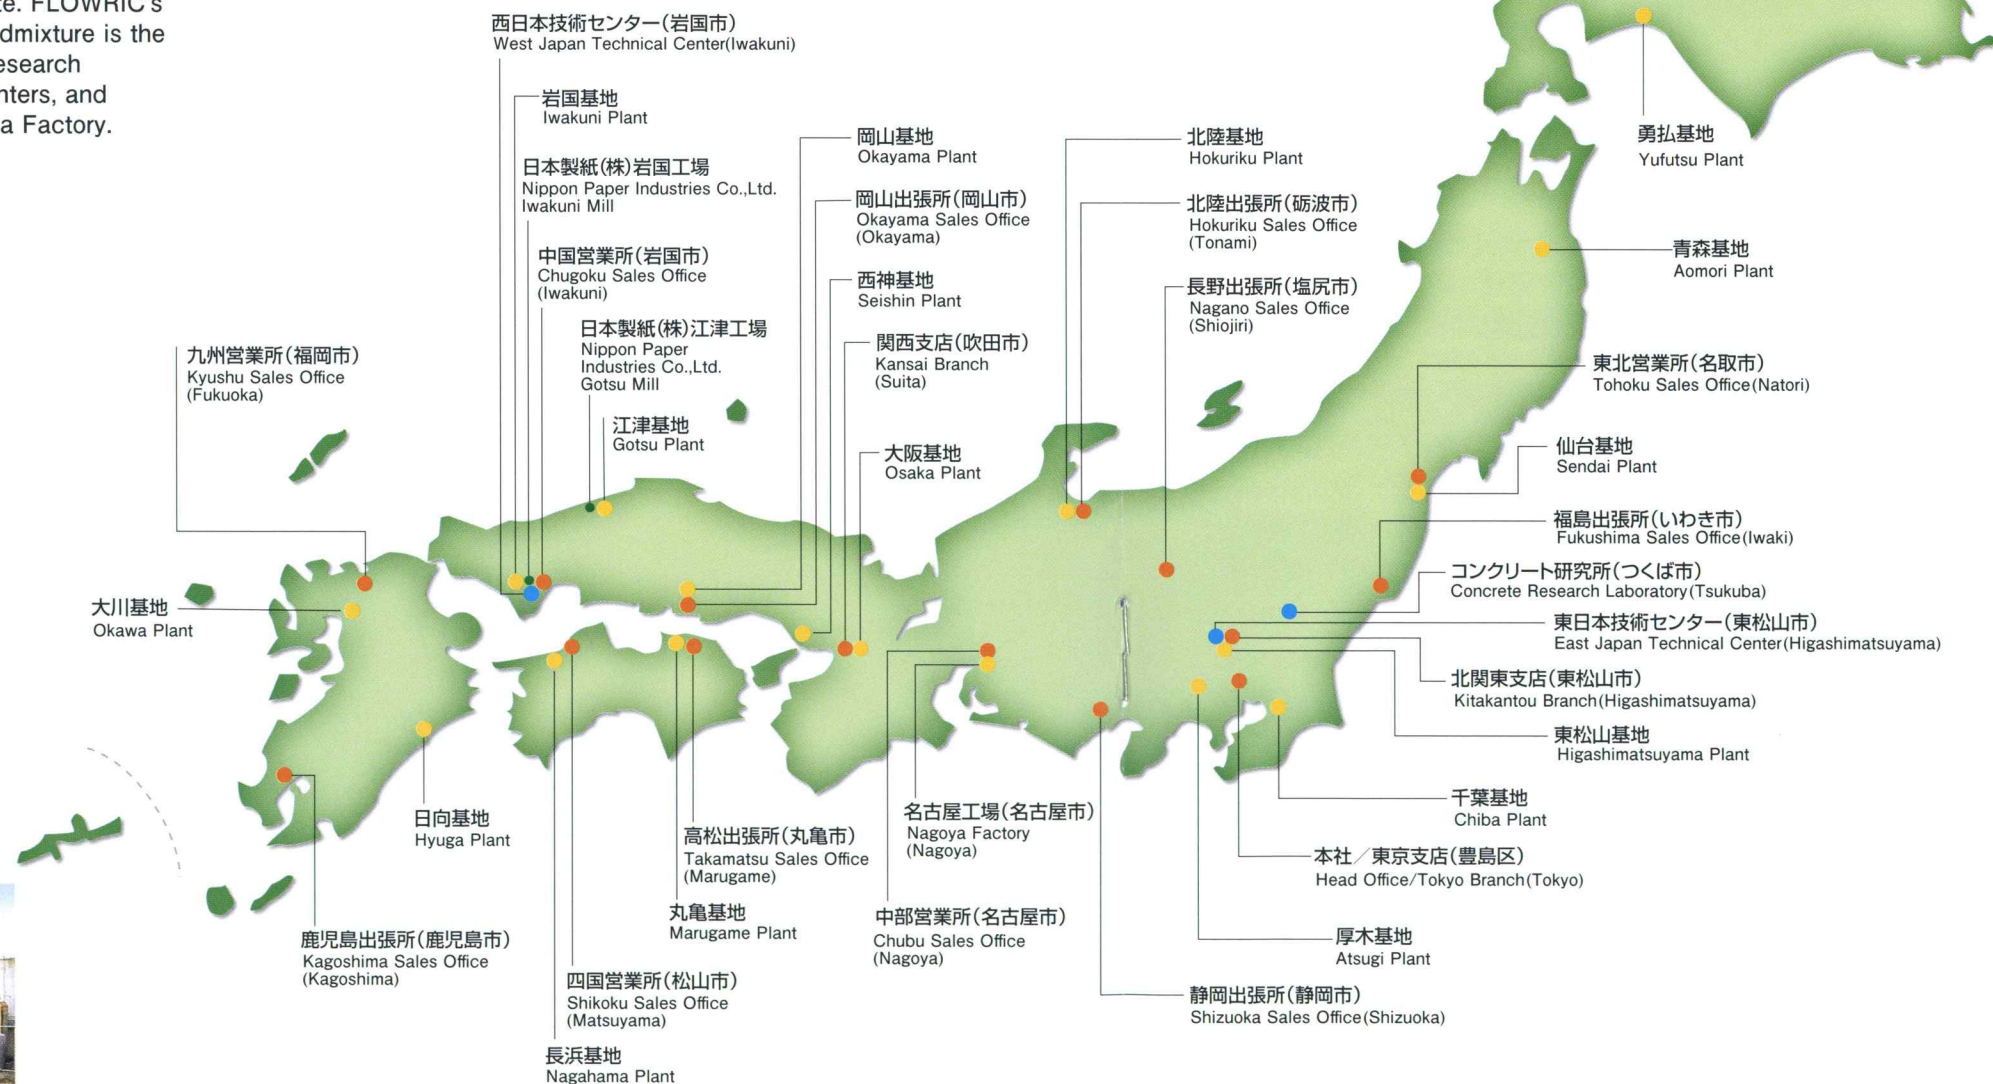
e. FLOWRIC's
dmixture is the
esearch
nters, and
a Factory.

西日本技術センター(岩国市)
West Japan Technical Center(Iwakuni)

岩国基地
Iwakuni Plant

日本製紙(株)岩国工場
Nippon Paper Industries Co.,Ltd. Iwakuni Mill

中国営業所(岩国市)
Chugoku Sales Office (Iwakuni)

日本製紙(株)江津工場
Nippon Paper Industries Co.,Ltd. Gotsu Mill

江津基地
Gotsu Plant

九州営業所(福岡市)
Kyushu Sales Office (Fukuoka)

大川基地
Okawa Plant

日向基地
Hyuga Plant

鹿児島出張所(鹿児島市)
Kagoshima Sales Office (Kagoshima)

四国営業所(松山市)
Shikoku Sales Office (Matsuyama)

長浜基地
Nagahama Plant

丸亀基地
Marugame Plant

高松出張所(丸亀市)
Takamatsu Sales Office (Marugame)

岡山基地
Okayama Plant

岡山出張所(岡山市)
Okayama Sales Office (Okayama)

西神基地
Seishin Plant

関西支店(吹田市)
Kansai Branch (Suita)

大阪基地
Osaka Plant

名古屋工場(名古屋市)
Nagoya Factory (Nagoya)

中部営業所(名古屋市)
Chubu Sales Office (Nagoya)

北陸基地
Hokuriku Plant

北陸出張所(砺波市)
Hokuriku Sales Office (Tonami)

長野出張所(塩尻市)
Nagano Sales Office (Shiojiri)

勇払基地
Yufutsu Plant

青森基地
Aomori Plant

東北営業所(名取市)
Tohoku Sales Office(Natori)

仙台基地
Sendai Plant

福島出張所(いわき市)
Fukushima Sales Office(Iwaki)

コンクリート研究所(つくば市)
Concrete Research Laboratory(Tsukuba)

東日本技術センター(東松山市)
East Japan Technical Center(Higashimatsuyama)

北関東支店(東松山市)
Kitakantou Branch(Higashimatsuyama)

東松山基地
Higashimatsuyama Plant

千葉基地
Chiba Plant

本社／東京支店(豊島区)
Head Office/Tokyo Branch(Tokyo)

厚木基地
Atsugi Plant

静岡出張所(静岡市)
Shizuoka Sales Office(Shizuoka)